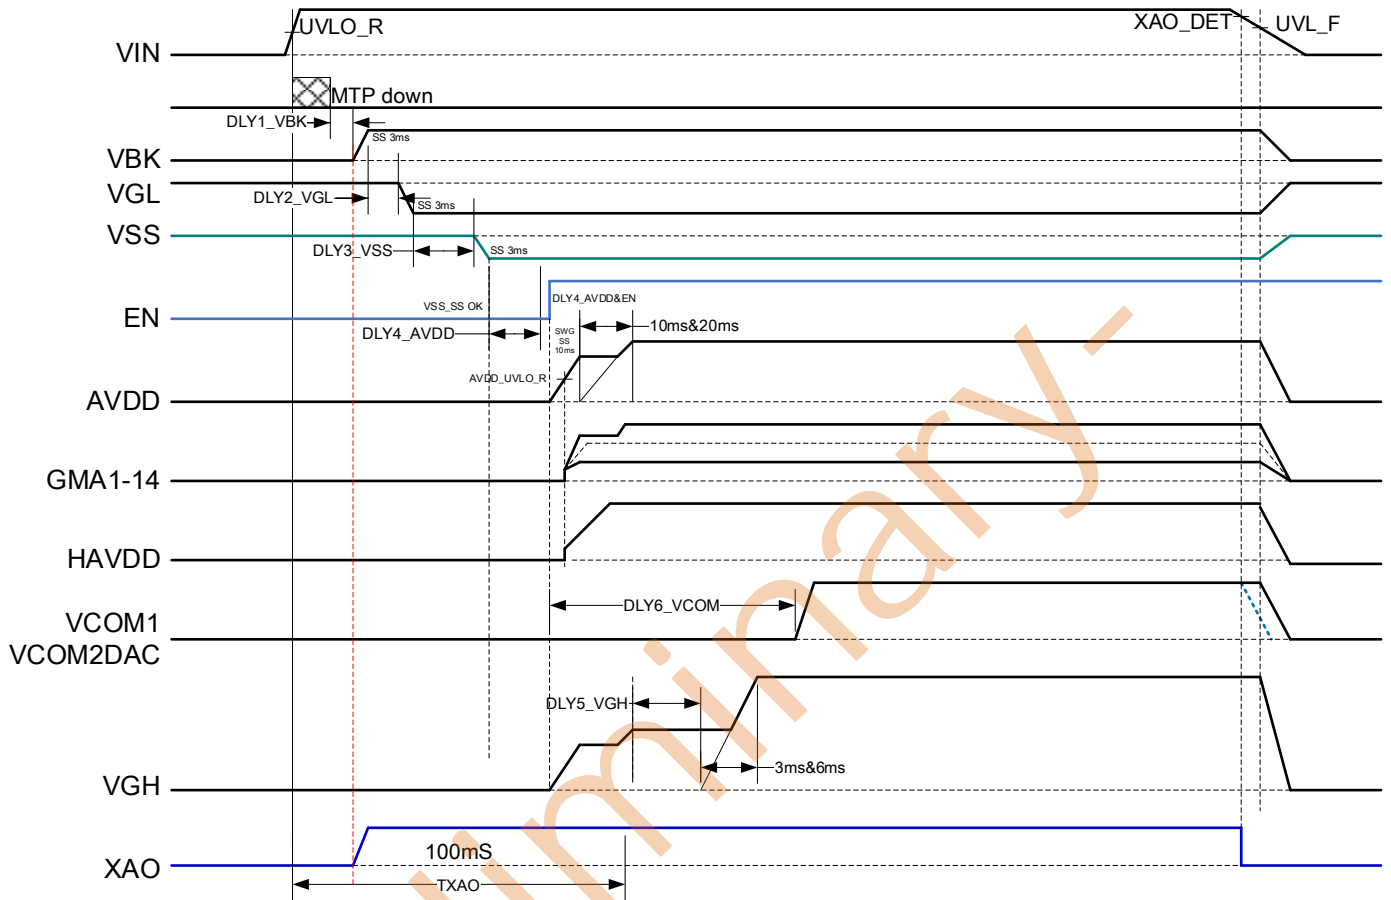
UVLO_R
XAO_DET
UVL_F
VIN
MTP down
DLY1_VBK
SS 3ms
VBK
VGL
DLY2_VGL
SS 3ms
VSS
DLY3_VSS
SS 3ms
DLY4_AVDD&EN
VSS_SS OK
EN
DLY4_AVDD
SWG SS 10ms
10ms&20ms
AVDD_UVLO_R
AVDD
GMA1-14
HAVDD
DLY6_VCOM
VCOM1
VCOM2DAC
DLY5_VGH
3ms&6ms
VGH
100mS
XAO
TXAO
Preliminary-